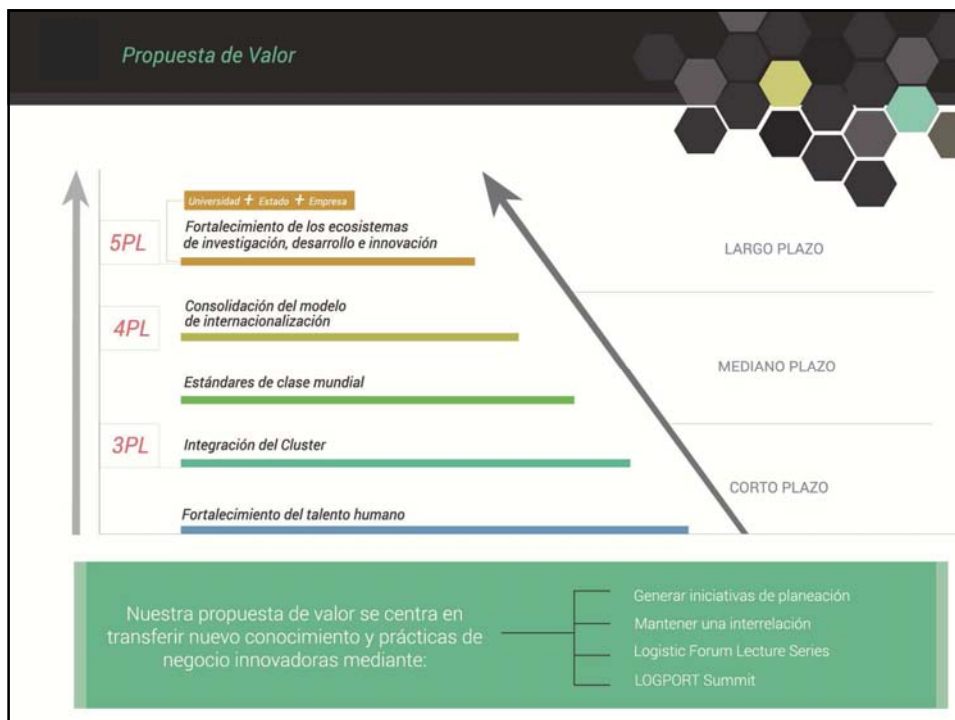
Propuesta de Valor

Universidad + Estado + Empresa

5PL
Fortalecimiento de los ecosistemas de investigación, desarrollo e innovación

LARGO PLAZO

4PL
Consolidación del modelo de internacionalización

MEDIANO PLAZO

Estándares de clase mundial

3PL
Integración del Cluster

CORTO PLAZO

Fortalecimiento del talento humano

Nuestra propuesta de valor se centra en transferir nuevo conocimiento y prácticas de negocio innovadoras mediante:

Generar iniciativas de planeación
Mantener una interrelación
Logistic Forum Lecture Series
LOGPORT Summit